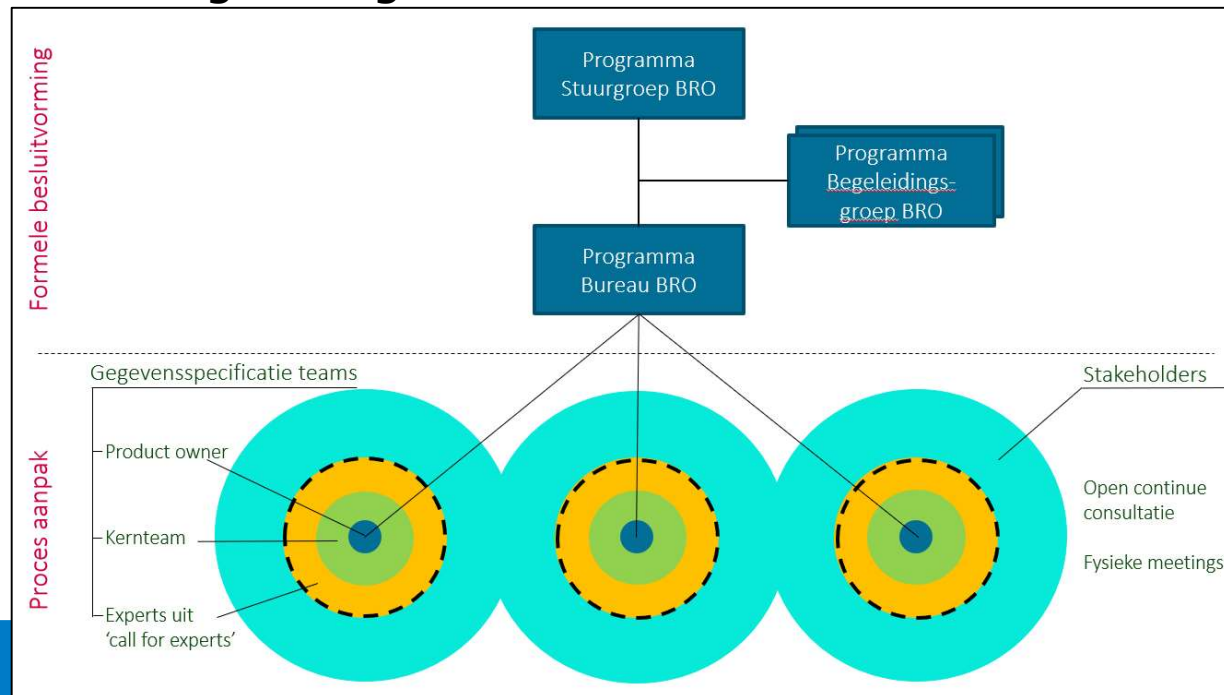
Formele besluitvorming

Programma Stuurgroep BRO

Programma Begeleidingsgroep BRO

Programma Bureau BRO

Proces aanpak

Gegevensspecificatie teams

Product owner

Kernteam

Experts uit 'call for experts'

Stakeholders

Open continue consultatie

Fysieke meetings